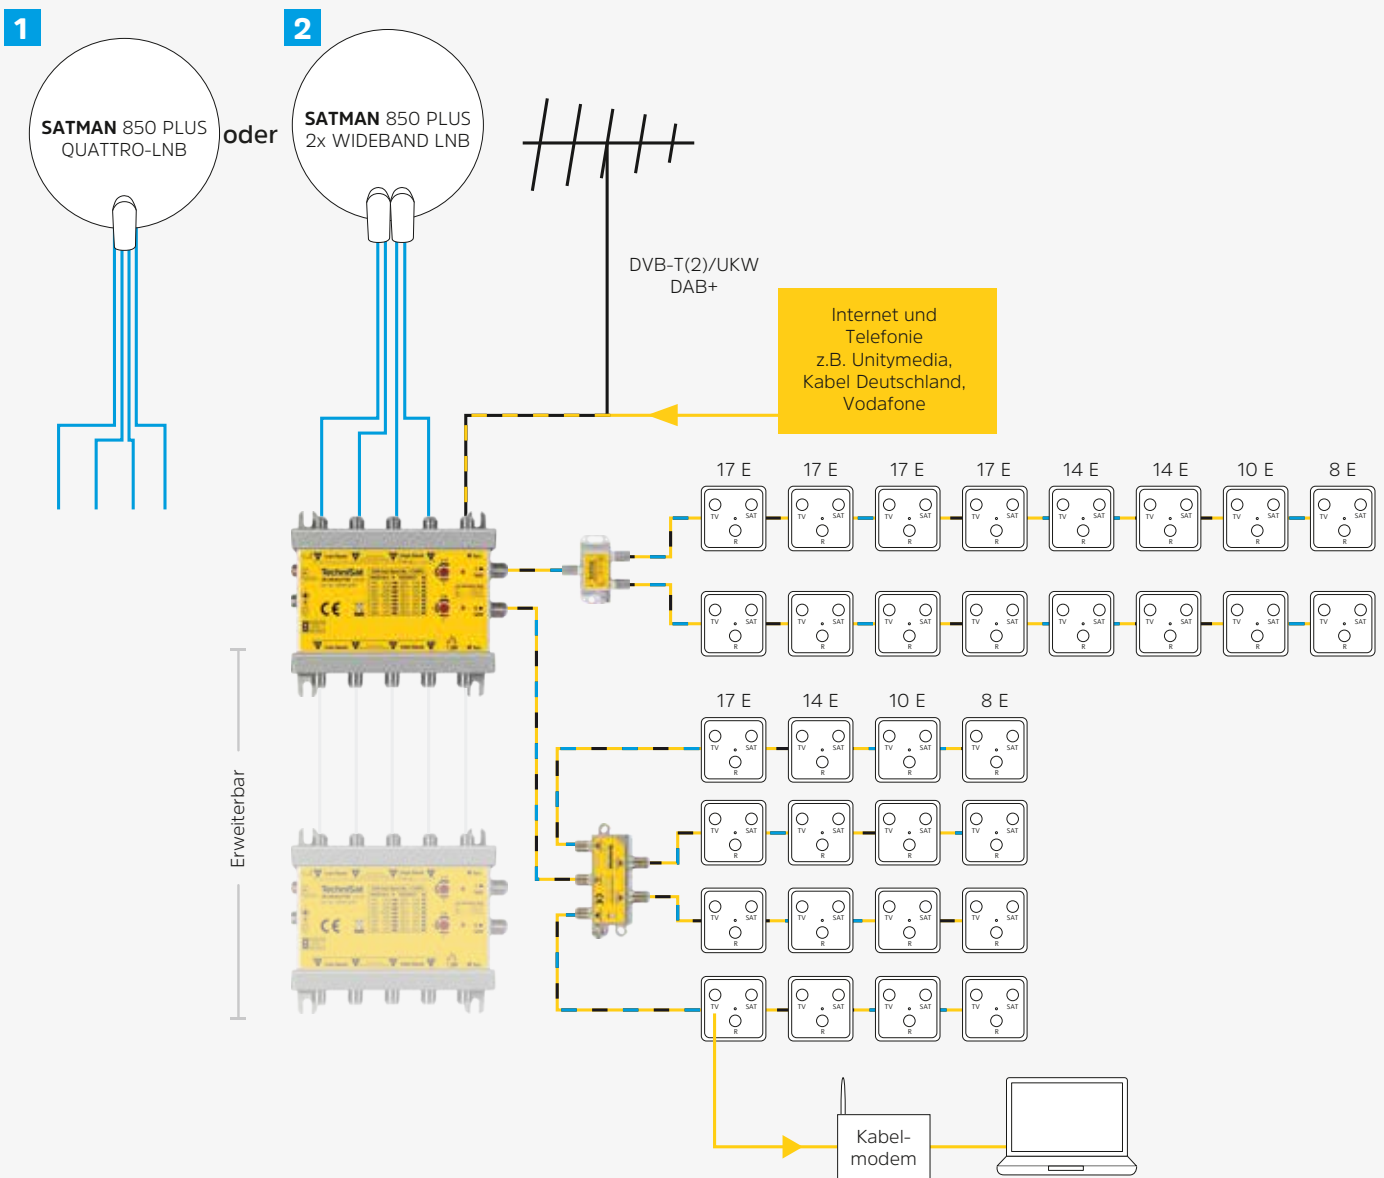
1

SATMAN 850 PLUS QUATTRO-LNB

oder

2

SATMAN 850 PLUS 2x WIDEBAND LNB

DVB-T(2)/UKW DAB+

Internet und Telefonie z.B. Unitymedia, Kabel Deutschland, Vodafone

17 E 17 E 17 E 17 E 14 E 14 E 10 E 8 E

17 E 14 E 10 E 8 E

Erweiterbar

Kabel-modem